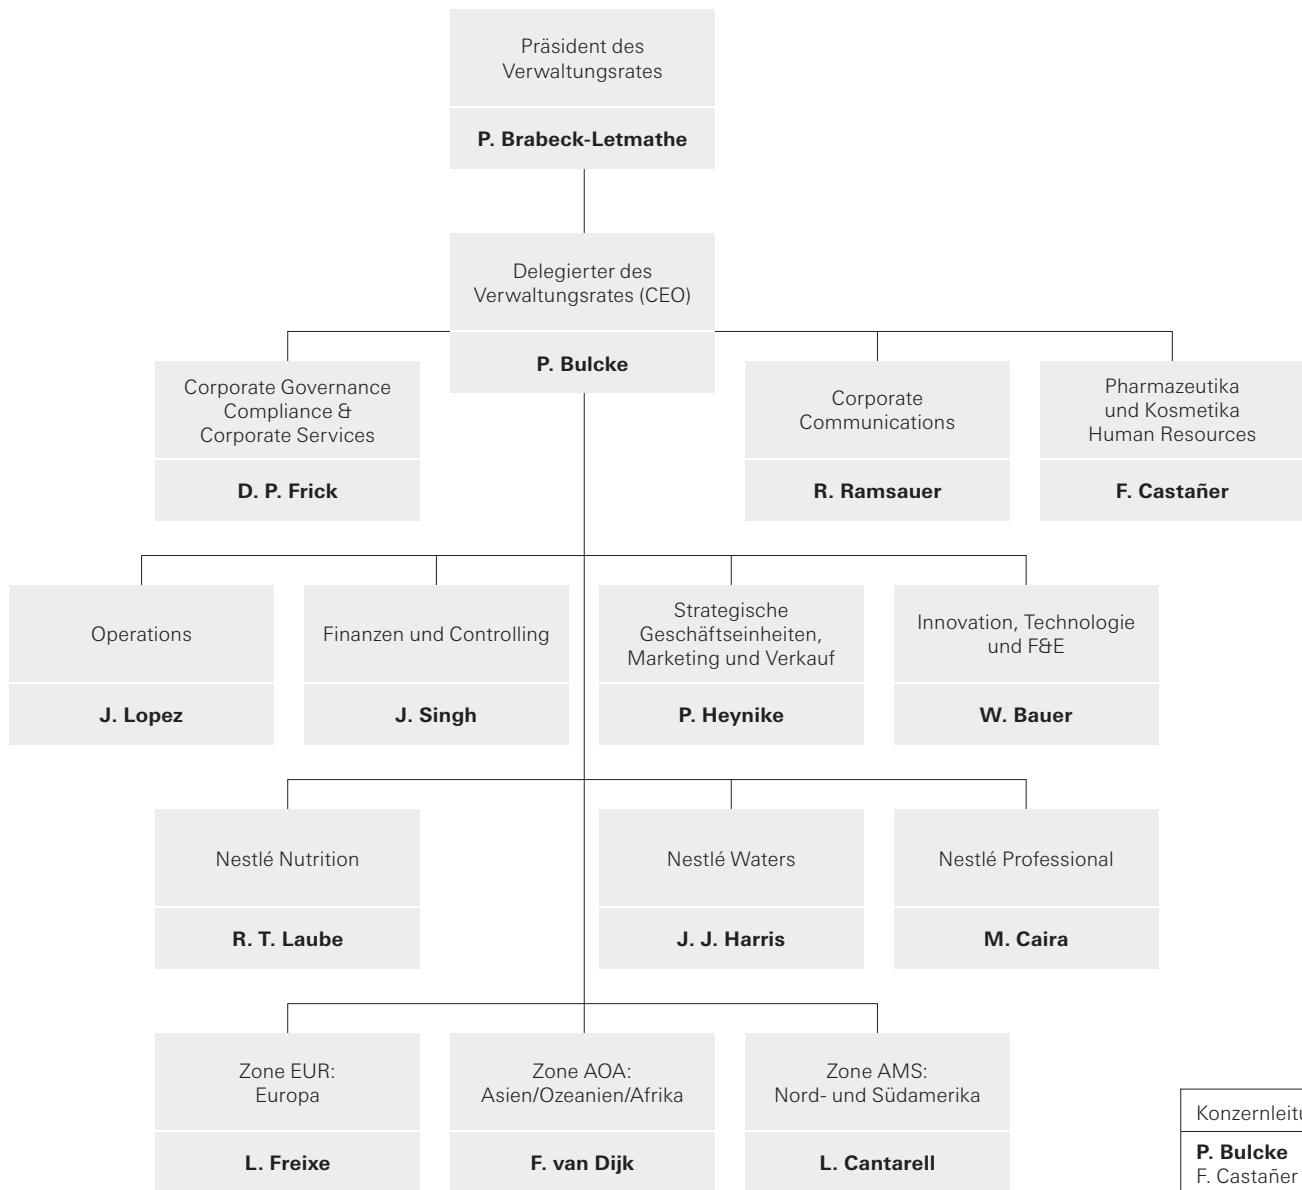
Präsident des Verwaltungsrates

**P. Brabeck-Letmathe**

Delegierter des Verwaltungsrates (CEO)

**P. Bulcke**

Corporate Governance Compliance & Corporate Services

**D. P. Frick**

Corporate Communications

**R. Ramsauer**

Pharmazeutika und Kosmetika Human Resources

**F. Castañer**

Operations

**J. Lopez**

Finanzen und Controlling

**J. Singh**

Strategische Geschäftseinheiten, Marketing und Verkauf

**P. Heynike**

Innovation, Technologie und F&E

**W. Bauer**

Nestlé Nutrition

**R. T. Laube**

Nestlé Waters

**J. J. Harris**

Nestlé Professional

**M. Caira**

Zone EUR: Europa

**L. Freixe**

Zone AOA: Asien/Ozeanien/Afrika

**F. van Dijk**

Zone AMS: Nord- und Südamerika

**L. Cantarell**

Konzernleitu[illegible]

**P. Bulcke**
F. Castañer